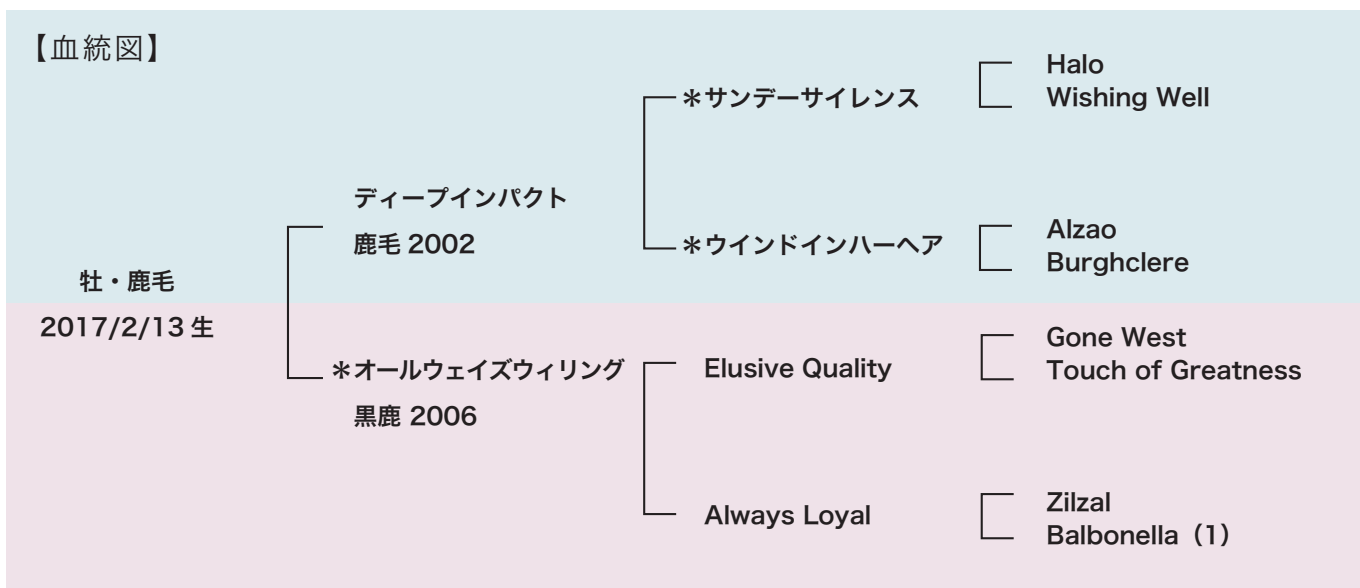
【血統図】

牡・鹿毛
2017/2/13 生

ディープインパクト
鹿毛 2002

＊サンデーサイレンス
Halo
Wishing Well

＊ウインドインハーヘア
Alzao
Burghclere

＊オールウェイズウィリング
黒鹿 2006

Elusive Quality
Gone West
Touch of Greatness

Always Loyal
Zilzal
Balbonella（1）